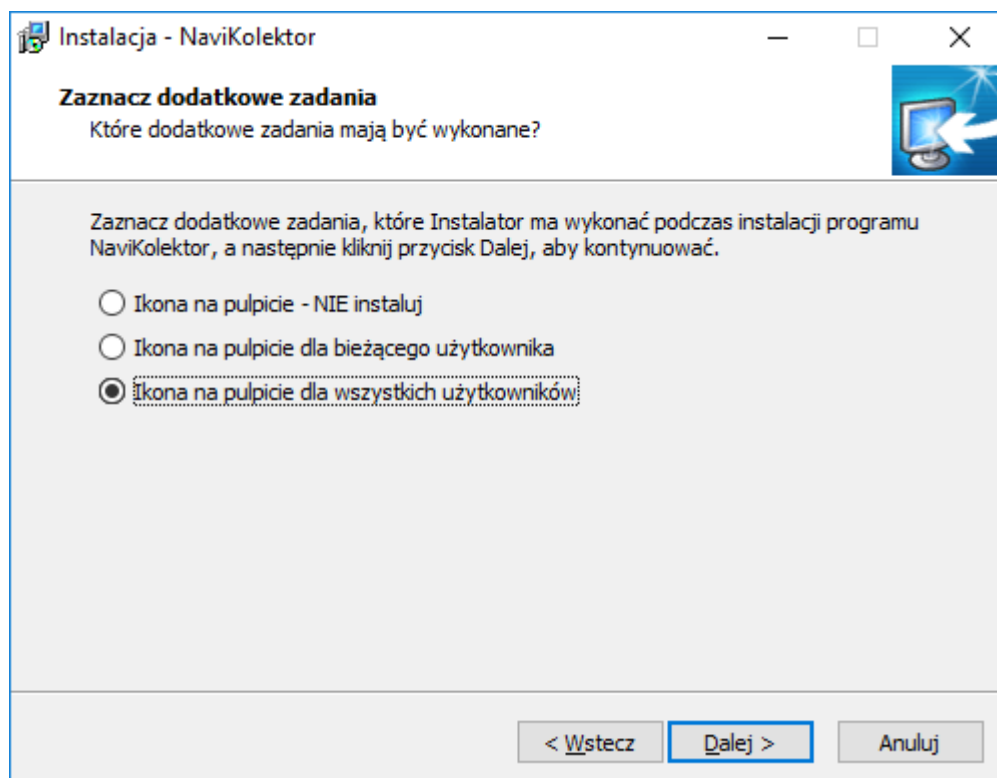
Instalacja - NaviKolektor

Zaznacz dodatkowe zadania
Które dodatkowe zadania mają być wykonane?

Zaznacz dodatkowe zadania, które Instalator ma wykonać podczas instalacji programu NaviKolektor, a następnie kliknij przycisk Dalej, aby kontynuować.

Ikona na pulpicie - NIE instaluj
Ikona na pulpicie dla bieżącego użytkownika
Ikona na pulpicie dla wszystkich użytkowników

< Wstecz
Dalej >
Anuluj